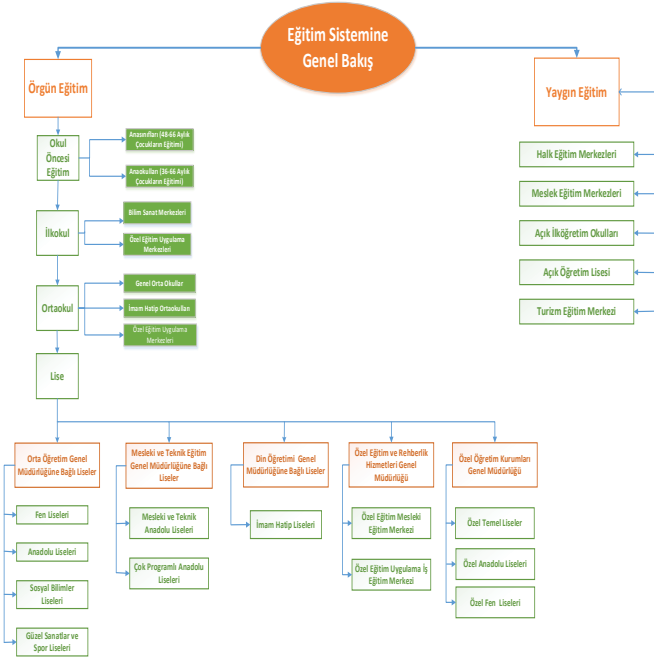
Eğitim Sistemine Genel Bakış

Örgün Eğitim

Okul Öncesi Eğitim

Anasınıfları (48-66 Aylık Çocukların Eğitimi)

Anaokulları (36-66 Aylık Çocukların Eğitimi)

İlkokul

Bilim Sanat Merkezleri

Özel Eğitim Uygulama Merkezleri

Ortaokul

Genel Orta Okullar

İmam Hatip Ortaokulları

Özel Eğitim Uygulama Merkezleri

Lise

Orta Öğretim Genel Müdürlüğüne Bağlı Liseler

Fen Liseleri

Anadolu Liseleri

Sosyal Bilimler Liseleri

Güzel Sanatlar ve Spor Liseleri

Mesleki ve Teknik Eğitim Genel Müdürlüğüne Bağlı Liseler

Mesleki ve Teknik Anadolu Liseleri

Çok Programlı Anadolu Liseleri

Din Öğretimi Genel Müdürlüğüne Bağlı Liseler

İmam Hatip Liseleri

Özel Eğitim ve Rehberlik Hizmetleri Genel Müdürlüğü

Özel Eğitim Mesleki Eğitim Merkezi

Özel Eğitim Uygulama İş Eğitim Merkezi

Özel Öğretim Kurumları Genel Müdürlüğü

Özel Temel Liseler

Özel Anadolu Liseleri

Özel Fen Liseleri

Yaygın Eğitim

Halk Eğitim Merkezleri

Meslek Eğitim Merkezleri

Açık İlköğretim Okulları

Açık Öğretim Lisesi

Turizm Eğitim Merkezi